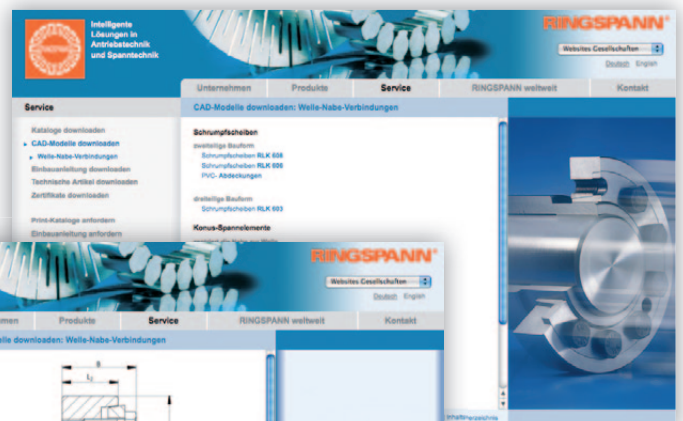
RINGSPANN

Intelligente Lösungen in Antriebstechnik und Spanntechnik

RINGSPANN®

Websites Gesellschaften

Deutsch English

Unternehmen | Produkte | Service | RINGSPANN weltweit | Kontakt

Service

Kataloge downloaden
CAD-Modelle downloaden
Welle-Nabe-Verbindungen
Einbauanleitung downloaden
Technische Artikel downloaden
Zertifikate downloaden

Print-Kataloge anfordern
Einbauanleitung anfordern

CAD-Modelle downloaden: Welle-Nabe-Verbindungen

Schrumpfscheiben

zweiteilige Bauform
Schrumpfscheiben RLK 608
Schrumpfscheiben RLK 606
PVC- Abdeckungen

dreiteilige Bauform
Schrumpfscheiben RLK 603

Konus-Spannelemente

RINGSPANN®

Websites Gesellschaften

Deutsch English

nehmen | Produkte | Service | RINGSPANN weltweit | Kontakt

elle downloaden: Welle-Nabe-Verbindungen

B

$L_2$

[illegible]